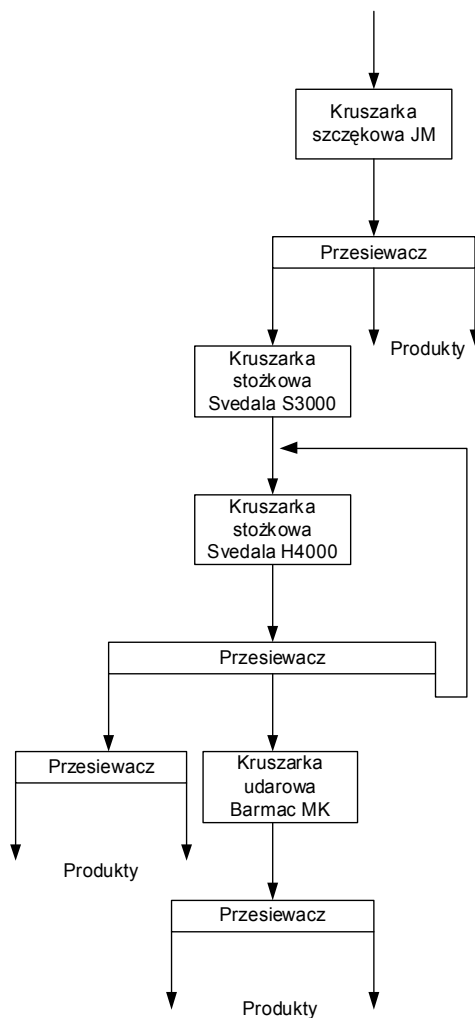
Kruszarka szczękowa JM

Przesiewacz

Produkty

Kruszarka stożkowa Svedala S3000

Kruszarka stożkowa Svedala H4000

Przesiewacz

Przesiewacz

Produkty

Kruszarka udarowa Barmac MK

Przesiewacz

Produkty